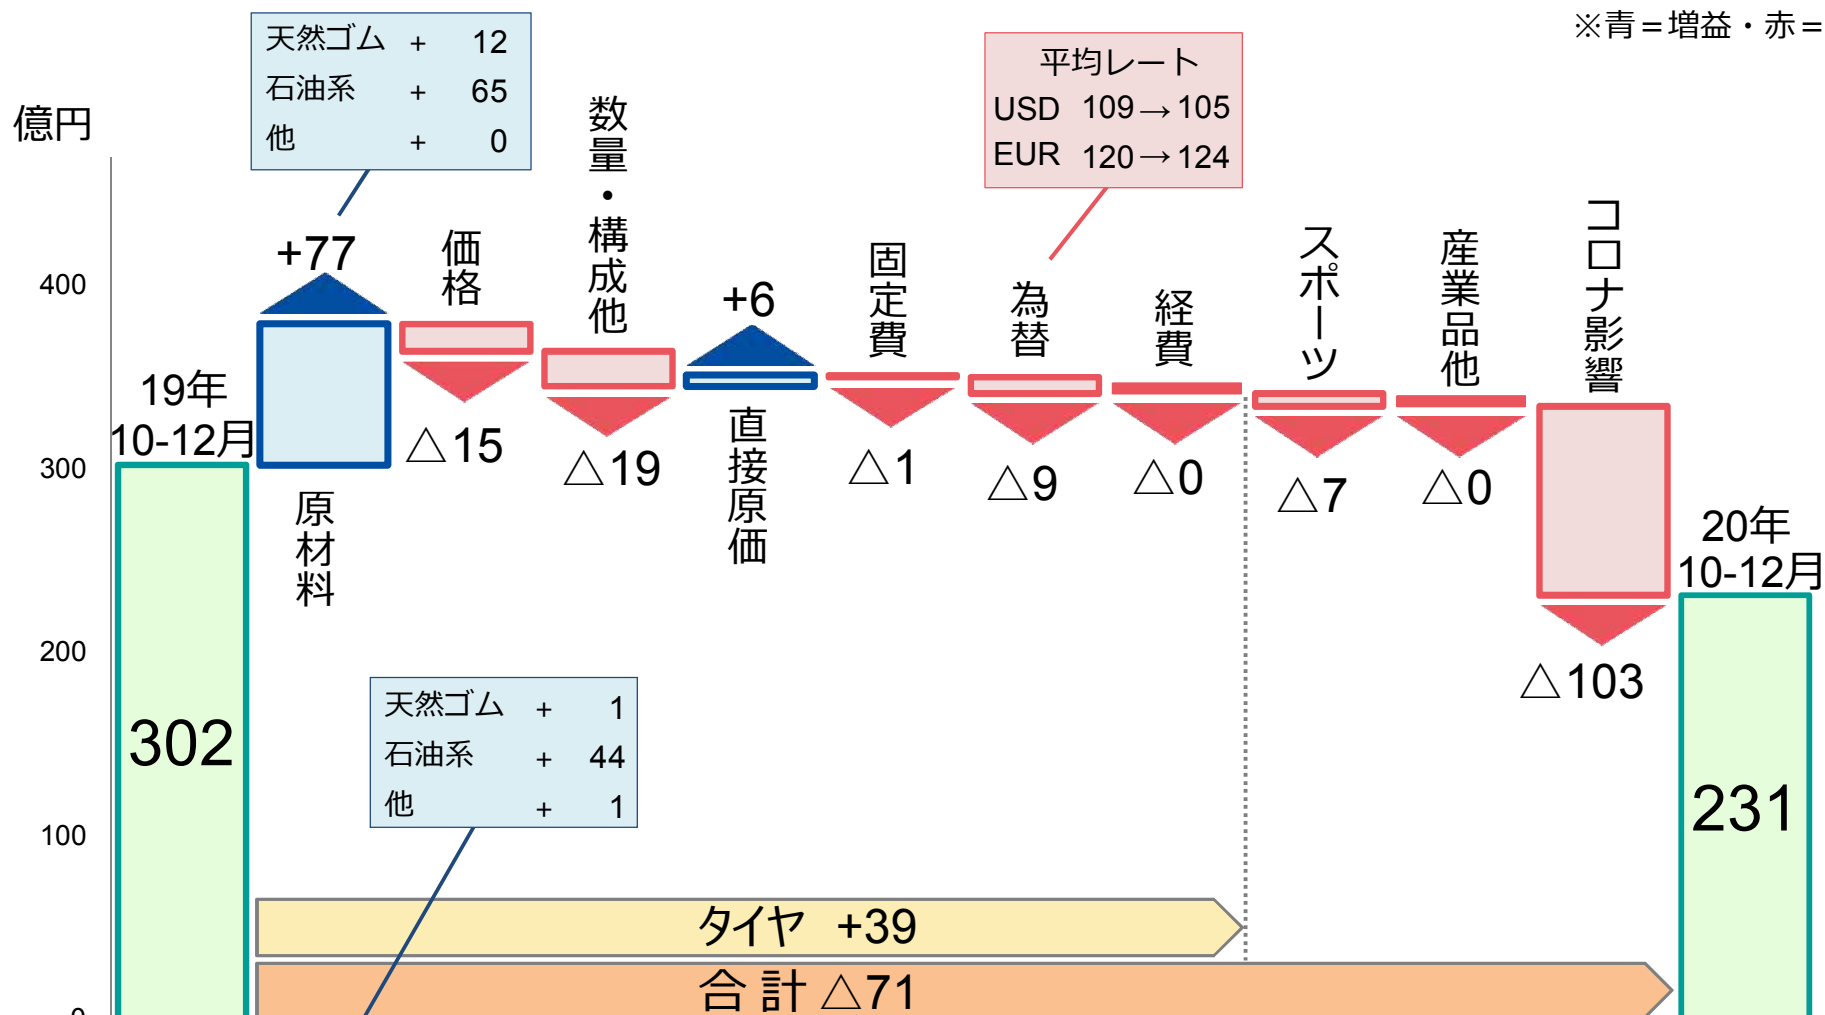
※青＝増益・赤＝

億円

| 天然ゴム | + | 12 |
|---|---|---|
| 石油系 | + | 65 |
| 他 | + | 0 |

| 平均レート | |
|---|---|
| USD | 109→105 |
| EUR | 120→124 |

400
300
200
100
0

19年
10-12月
302

+77
原材料

価格
△15

数量・構成他
△19

+6
直接原価

固定費
△1

為替
△9

経費
△0

スポーツ
△7

産業品他
△0

コロナ影響
△103

20年
10-12月
231

| 天然ゴム | + | 1 |
|---|---|---|
| 石油系 | + | 44 |
| 他 | + | 1 |

タイヤ +39

合 計 △71